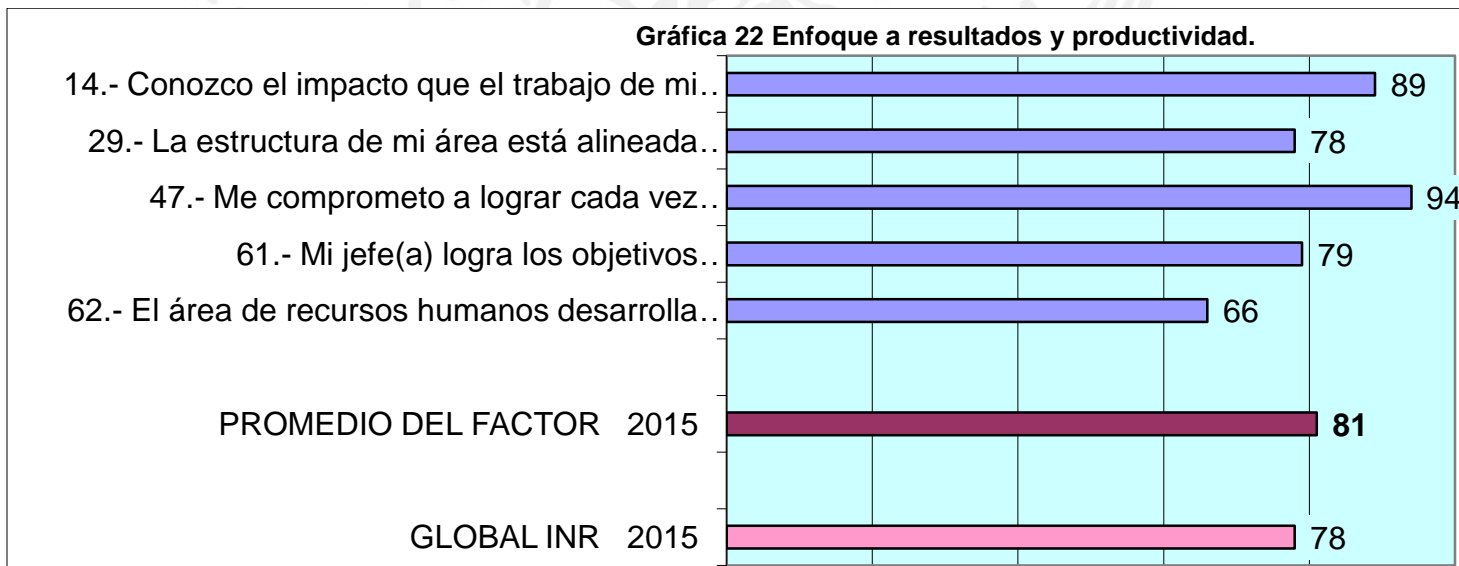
Gráfica 22 Enfoque a resultados y productividad.

14.- Conozco el impacto que el trabajo de mi..
89
29.- La estructura de mi área está alineada..
78
47.- Me comprometo a lograr cada vez..
94
61.- Mi jefe(a) logra los objetivos..
79
62.- El área de recursos humanos desarrolla..
66
PROMEDIO DEL FACTOR 2015
81
GLOBAL INR 2015
78